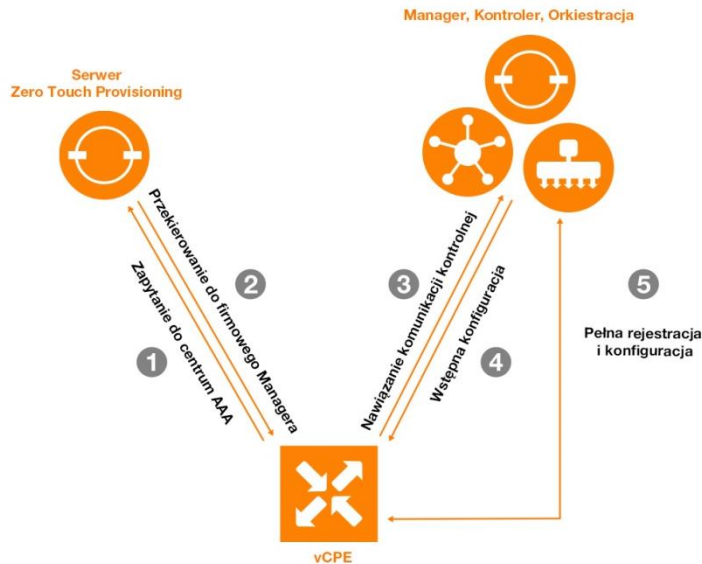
Manager, Kontroler, Orkiestracja

Serwer
Zero Touch Provisioning

Przekierowanie do firmowego Managera

2

Zapytanie do centrum AAA

1

Nawiązanie komunikacji kontrolnej

3

Wstępna konfiguracja

4

5

Pełna rejestracja i konfiguracja

vCPE